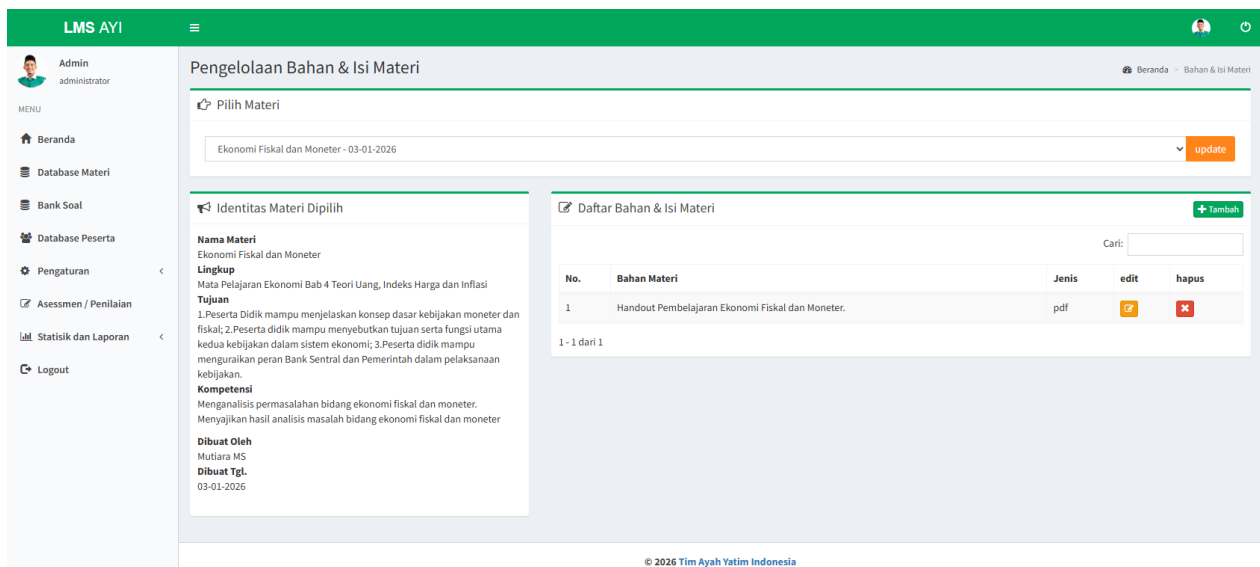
LMS AYI

Admin
administrator

MENU

Beranda
Database Materi
Bank Soal
Database Peserta
Pengaturan
Asessmen / Penilaian
Statisik dan Laporan
Logout

Pengelolaan Bahan & Isi Materi

Beranda > Bahan & Isi Materi

Pilih Materi

Ekonomi Fiskal dan Moneter - 03-01-2026

update

Identitas Materi Dipilih

Nama Materi
Ekonomi Fiskal dan Moneter
Lingkup
Mata Pelajaran Ekonomi Bab 4 Teori Uang, Indeks Harga dan Inflasi
Tujuan
1.Peserta Didik mampu menjelaskan konsep dasar kebijakan moneter dan fiskal; 2.Peserta didik mampu menyebutkan tujuan serta fungsi utama kedua kebijakan dalam sistem ekonomi; 3.Peserta didik mampu menguraikan peran Bank Sentral dan Pemerintah dalam pelaksanaan kebijakan.
Kompetensi
Menganalisis permasalahan bidang ekonomi fiskal dan moneter.
Menyajikan hasil analisis masalah bidang ekonomi fiskal dan moneter

Dibuat Oleh
Mutiara MS
Dibuat Tgl.
03-01-2026

Daftar Bahan & Isi Materi

Tambah

Cari:

| No. | Bahan Materi | Jenis | edit | hapus |
|---|---|---|---|---|
| 1 | Handout Pembelajaran Ekonomi Fiskal dan Moneter. | pdf | | |

1 - 1 dari 1

© 2026 Tim Ayah Yatim Indonesia